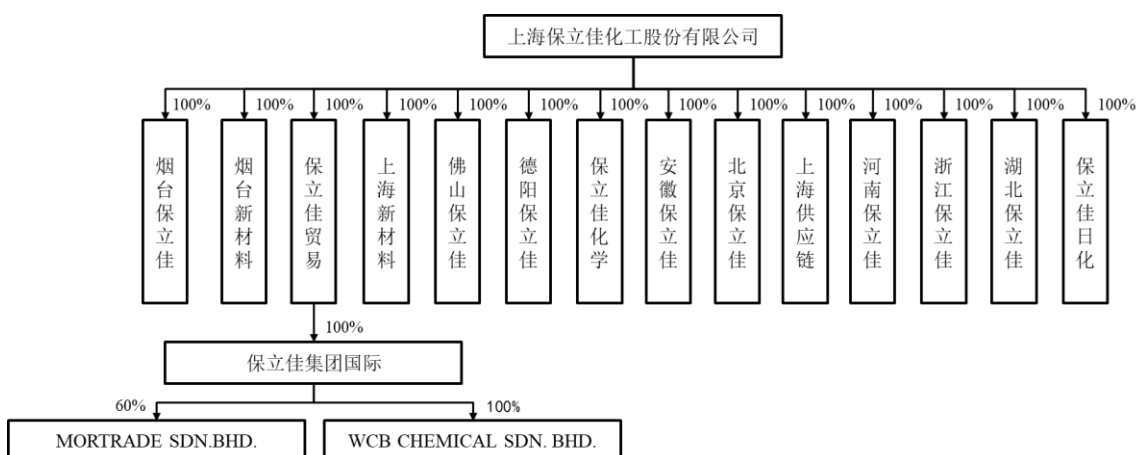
上海保立佳化工股份有限公司

100% 100% 100% 100% 100% 100% 100% 100% 100% 100% 100% 100% 100% 100%

烟台保立佳

烟台新材料

保立佳贸易

上海新材料

佛山保立佳

德阳保立佳

保立佳化学

安徽保立佳

北京保立佳

上海供应链

河南保立佳

浙江保立佳

湖北保立佳

保立佳日化

100%

保立佳集团国际

60%

100%

MORTRADE SDN.BHD.

WCB CHEMICAL SDN. BHD.